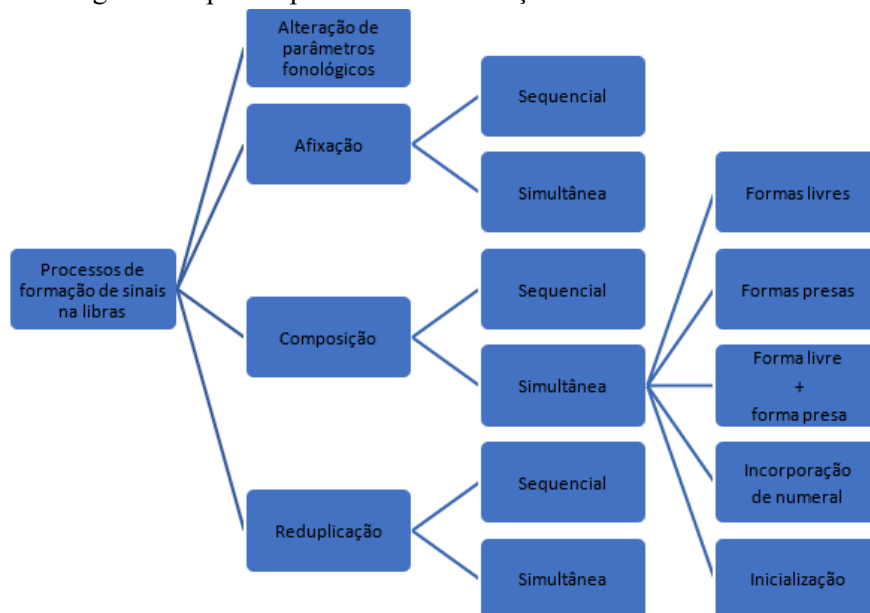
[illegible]

Alteração de parâmetros fonológicos

Afixação

Sequencial

Simultânea

Formas livres

Processos de formação de sinais na libras

Sequencial

Formas presas

Composição

Simultânea

Forma livre + forma presa

Incorporação de numeral

Sequencial

Reduplicação

Simultânea

Inicialização